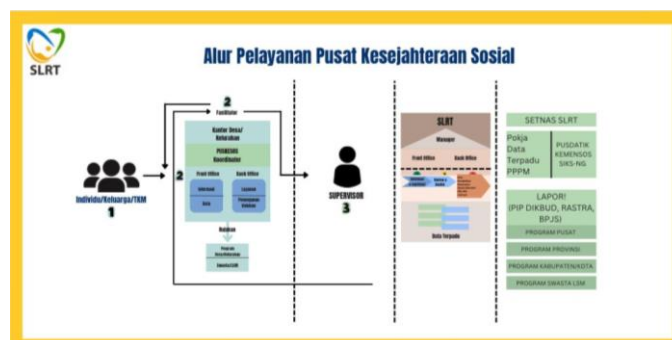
SLRT

Alur Pelayanan Pusat Kesejahteraan Sosial

2
Fasilitator

Kantor Desa/ Kelurahan

PUSKESOS Koordinator

Front Office
Back Office

Informasi
Layanan
Data
Penanganan Keluhan

Rujukan

Program Desa/Kelurahan

Swasta/LSM

2

Individu/Keluarga/TKM
1

SUPERVISOR
3

SLRT
Manajer
Front Office
Back Office
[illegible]
Data Terpadu

SETNAS SLRT

Pokja Data Terpadu PPPM
PUSDATIK KEMENSOS SIKS-NG

LAPOR!
(PIP DIKBUD, RASTRA, BPJS)

PROGRAM PUSAT
PROGRAM PROVINSI
PROGRAM KABUPATEN/KOTA
PROGRAM SWASTA LSM